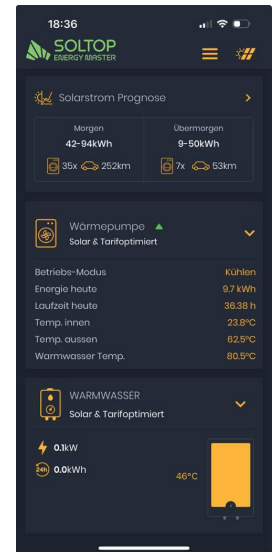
18:36

SOLTOP
ENERGY MASTER

Solarstrom Prognose

Morgen
42-94kWh
35x 252km

Übermorgen
9-50kWh
7x 53km

Wärmepumpe
Solar & Tarifoptimiert

Betriebs-Modus Kühlen
Energie heute 9.7 kWh
Laufzeit heute 36.38 h
Temp. innen 23.8°C
Temp. aussen 62.5°C
Warmwasser Temp. 80.5°C

WARMWASSER
Solar & Tarifoptimiert

0.1kW
24h 0.0kWh
46°C